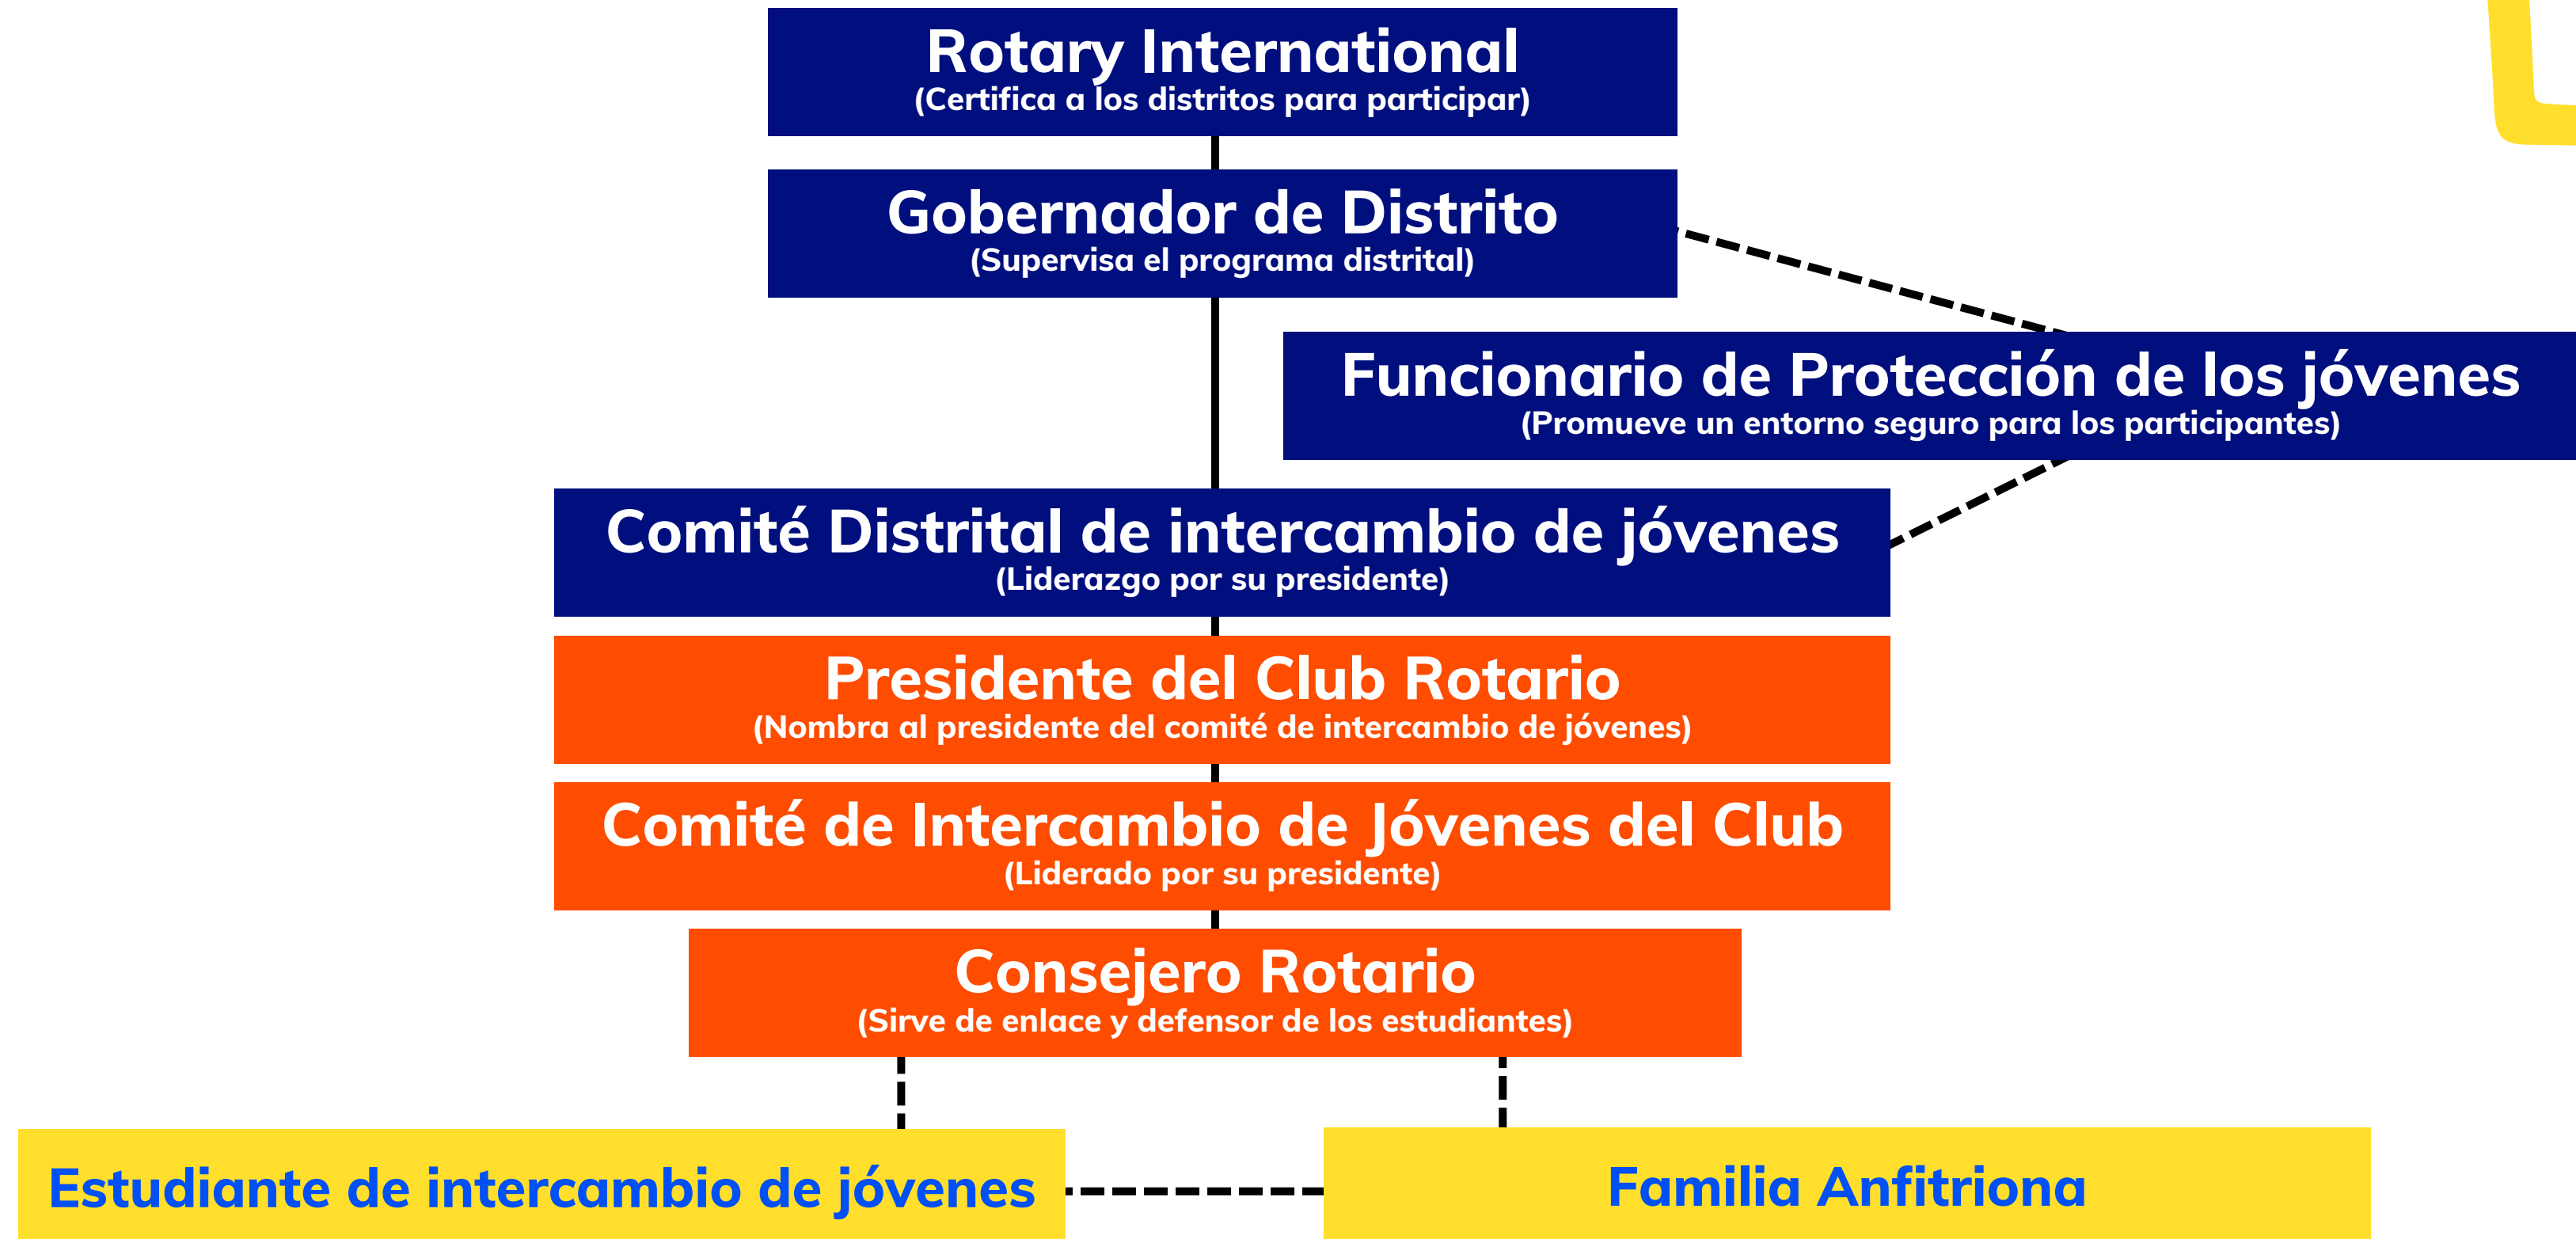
Rotary International
(Certifica a los distritos para participar)

Gobernador de Distrito
(Supervisa el programa distrital)

Funcionario de Protección de los jóvenes
(Promueve un entorno seguro para los participantes)

Comité Distrital de intercambio de jóvenes
(Liderazgo por su presidente)

Presidente del Club Rotario
(Nombra al presidente del comité de intercambio de jóvenes)

Comité de Intercambio de Jóvenes del Club
(Liderado por su presidente)

Consejero Rotario
(Sirve de enlace y defensor de los estudiantes)

Estudiante de intercambio de jóvenes

Familia Anfitriona